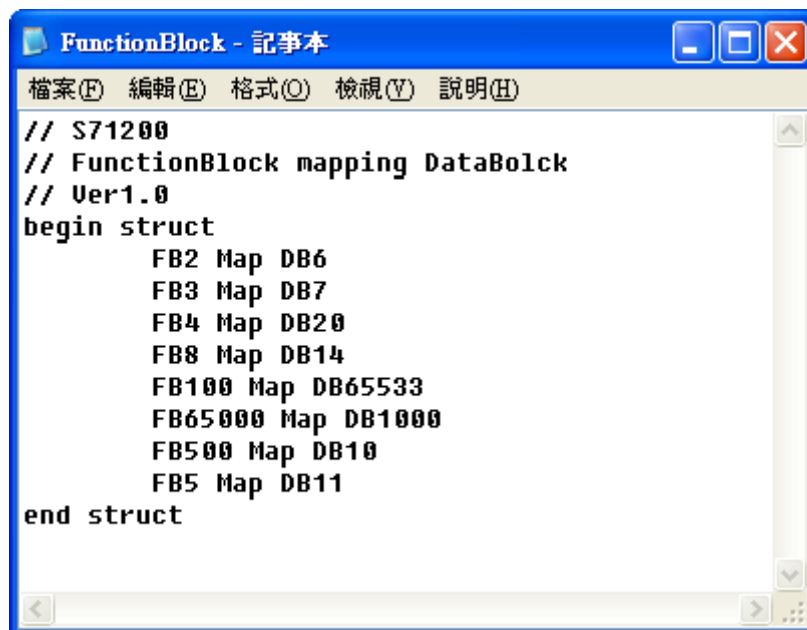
FunctionBlock - 記事本

檔案(F) 編輯(E) 格式(O) 檢視(V) 說明(H)

// S71200
// FunctionBlock mapping DataBolck
// Ver1.0
begin struct
FB2 Map DB6
FB3 Map DB7
FB4 Map DB20
FB8 Map DB14
FB100 Map DB65533
FB65000 Map DB1000
FB500 Map DB10
FB5 Map DB11
end struct